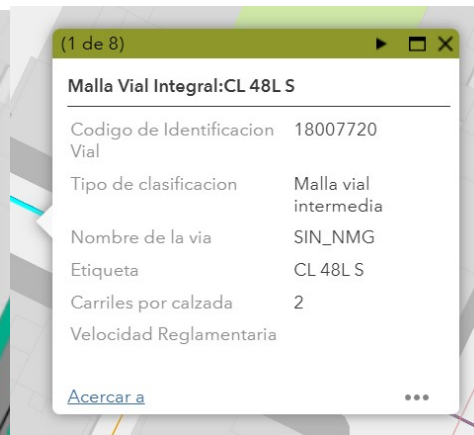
(1 de 8)

Malla Vial Integral:CL 48L S

| | |
|---|---|
| Codigo de Identificacion Vial | 18007720 |
| Tipo de clasificacion | Malla vial intermedia |
| Nombre de la via | SIN_NMG |
| Etiqueta | CL 48L S |
| Carriles por calzada | 2 |
| Velocidad Reglamentaria | |

Acercar a